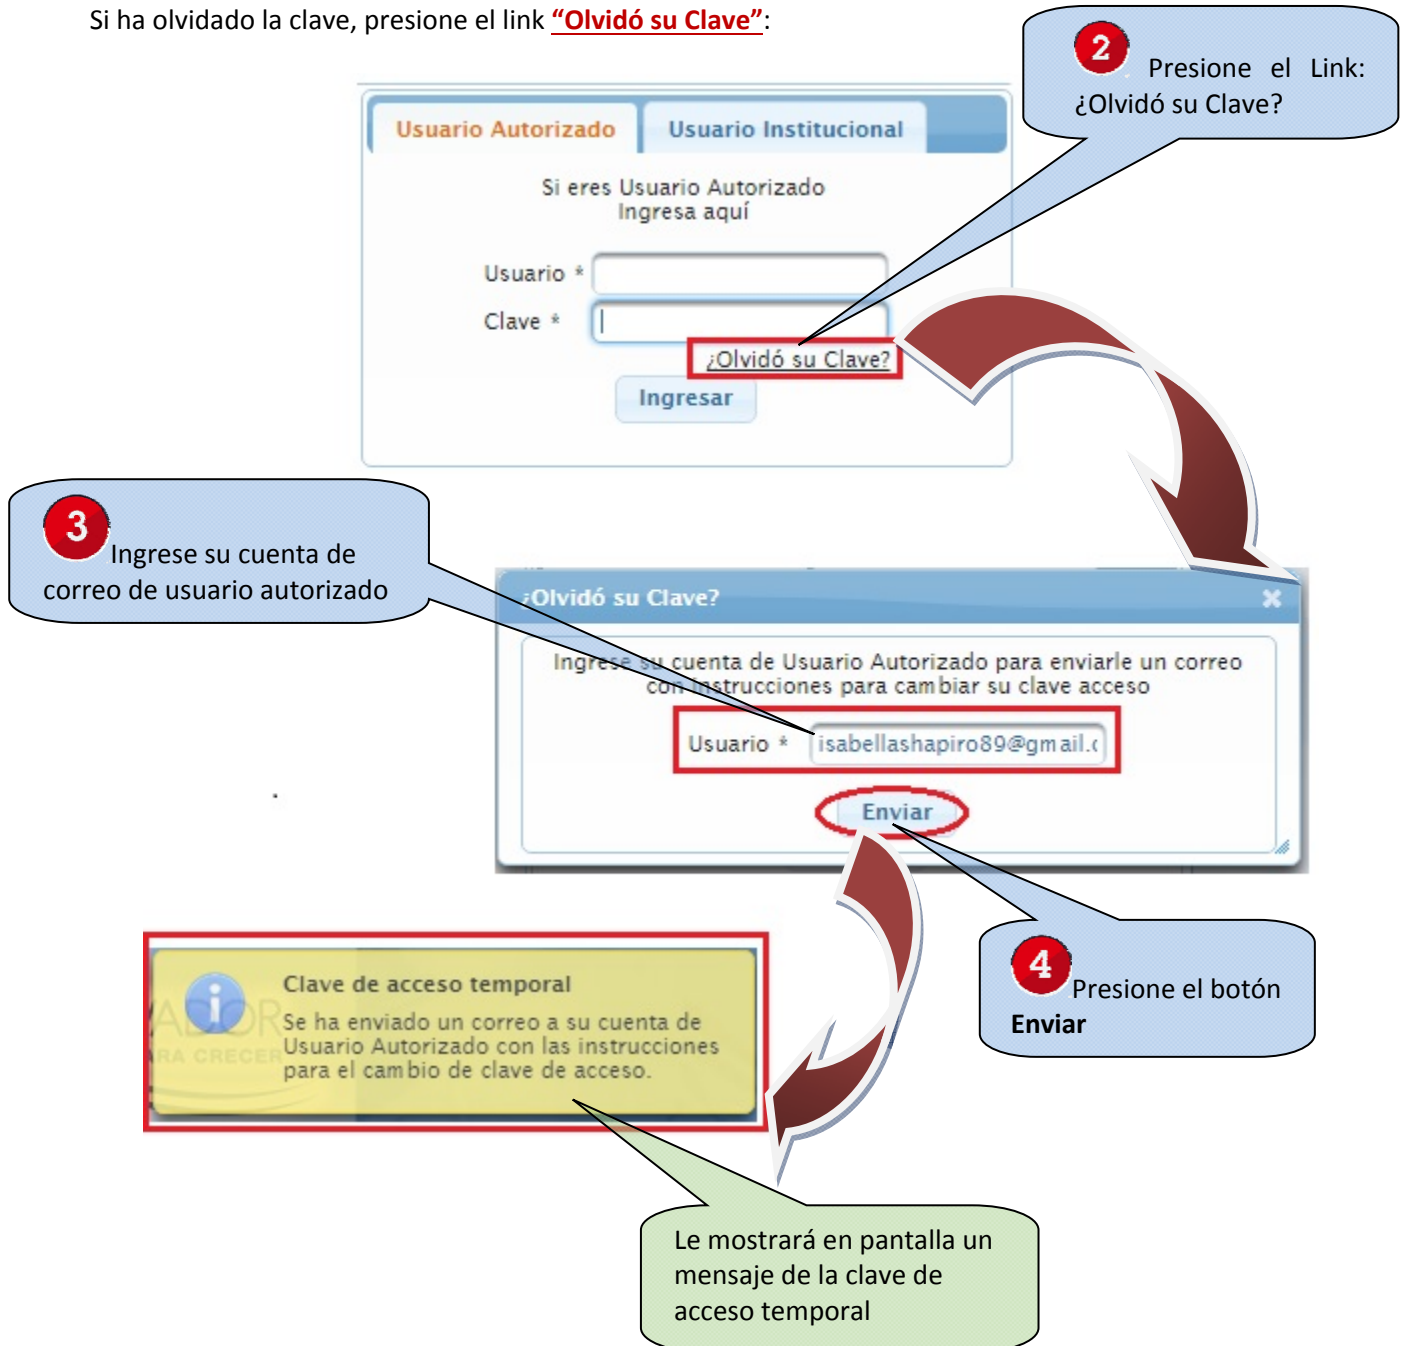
Si ha olvidado la clave, presione el link **"Olvidó su Clave"**:

2 Presione el Link: ¿Olvidó su Clave?

Usuario Autorizado | Usuario Institucional

Si eres Usuario Autorizado
Ingresa aquí

Usuario *

Clave *

¿Olvidó su Clave?

Ingresar

3 Ingrese su cuenta de correo de usuario autorizado

¿Olvidó su Clave?

Ingrese su cuenta de Usuario Autorizado para enviarle un correo con instrucciones para cambiar su clave acceso

Usuario * isabellashapiro89@gmail.c

Enviar

4 Presione el botón **Enviar**

Clave de acceso temporal

Se ha enviado un correo a su cuenta de Usuario Autorizado con las instrucciones para el cambio de clave de acceso.

Le mostrará en pantalla un mensaje de la clave de acceso temporal